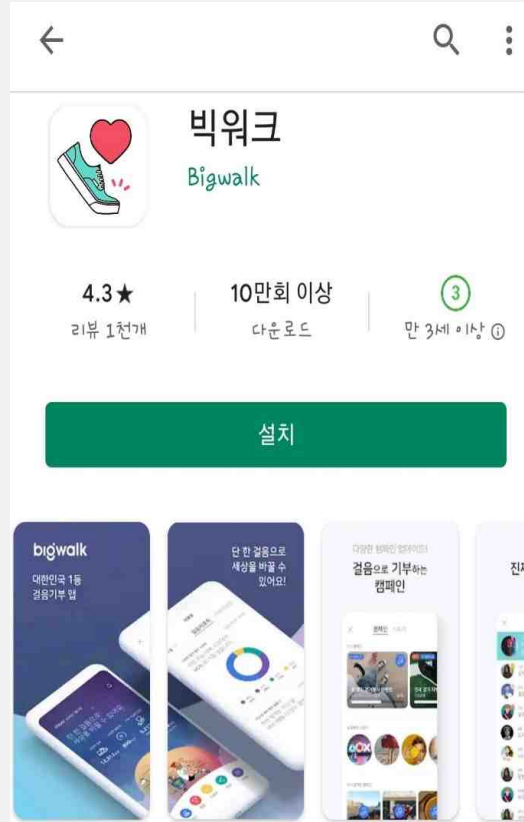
빅워크

Bigwalk

4.3★
리뷰 1천개

10만회 이상
다운로드

3
만 3세 이상

설치

bigwalk
대한민국 1등 걸음기부 앱

단 한 걸음으로 세상을 바꿀 수 있어요!

다양한 캠페인 참여하여
걸음으로 기부하는 캠페인

진저